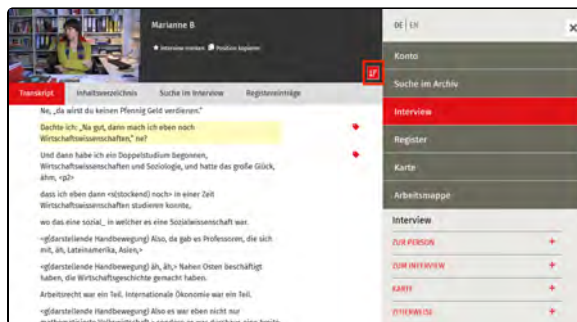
Marianne B

Interview merken   Position kopieren

Transkript   Inhaltsverzeichnis   Suche im Interview   Registereinträge

Ne, „da wirst du keinen Pfennig Geld verdienen."

Dachte ich: „Na gut, dann mach ich eben noch Wirtschaftswissenschaften", ne?

Und dann habe ich ein Doppelstudium begonnen, Wirtschaftswissenschaften und Soziologie, und hatte das große Glück, ähm, <p2>

dass ich eben dann <t(stockend)> noch> in einer Zeit Wirtschaftswissenschaften studieren konnte,

wo das eine sozial_ in welcher es eine Sozialwissenschaft war.

<g(darstellende Handbewegung)> Also, da gab es Professoren, die sich mit, äh, Lateinamerika, Asien,>

<g(darstellende Handbewegung)> äh, äh,> Nahen Osten beschäftigt haben, die Wirtschaftsgeschichte gemacht haben.

Arbeitsrecht war ein Teil. Internationale Ökonomie war ein Teil.

<g(darstellende Handbewegung)> Also es war eben nicht nur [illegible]

DE | EN

Konto

Suche im Archiv

Interview

Register

Karte

Arbeitsmappe

Interview

ZUR PERSON +

ZUM INTERVIEW +

KARTE +

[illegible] +